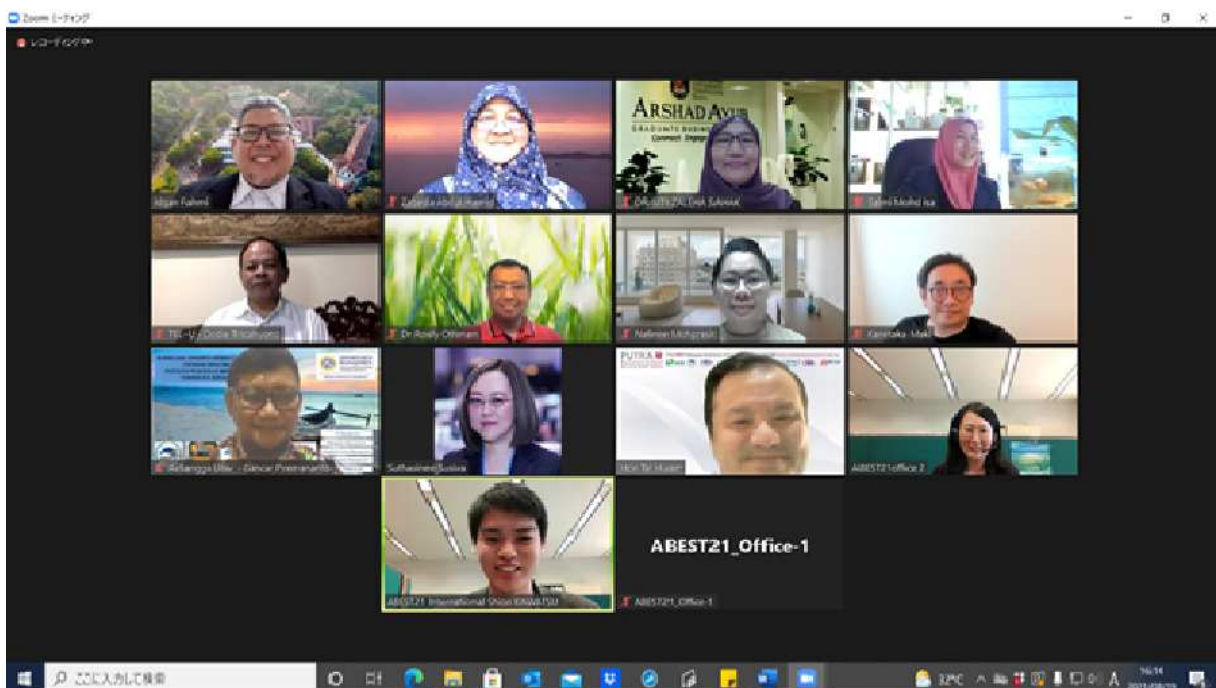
Zoom ミーティング

レコーディング中

Ikhsan Fahmi

Zuhaida Abdul Kadir

ARSHAD AYUB GRADUATE BUSINESS SCHOOL

DR. ROZIAH BINTI SULAIMAN

Salmi Mohd Isa

TBE - Ujang Sumarwan

Dr Rosly Othman

Nafisah Mohamad

Kazutaka Maki

Airlangga Ulfa - Pencar Pramana

Suthawan Boonma

PUTRA

Mor Tin Maker

ABEST21 office 2

ABEST21_Office-1

ABEST21 International Shion KAWATSU

ABEST21_Office-1

ここに入力して検索

32°C

A

16:14